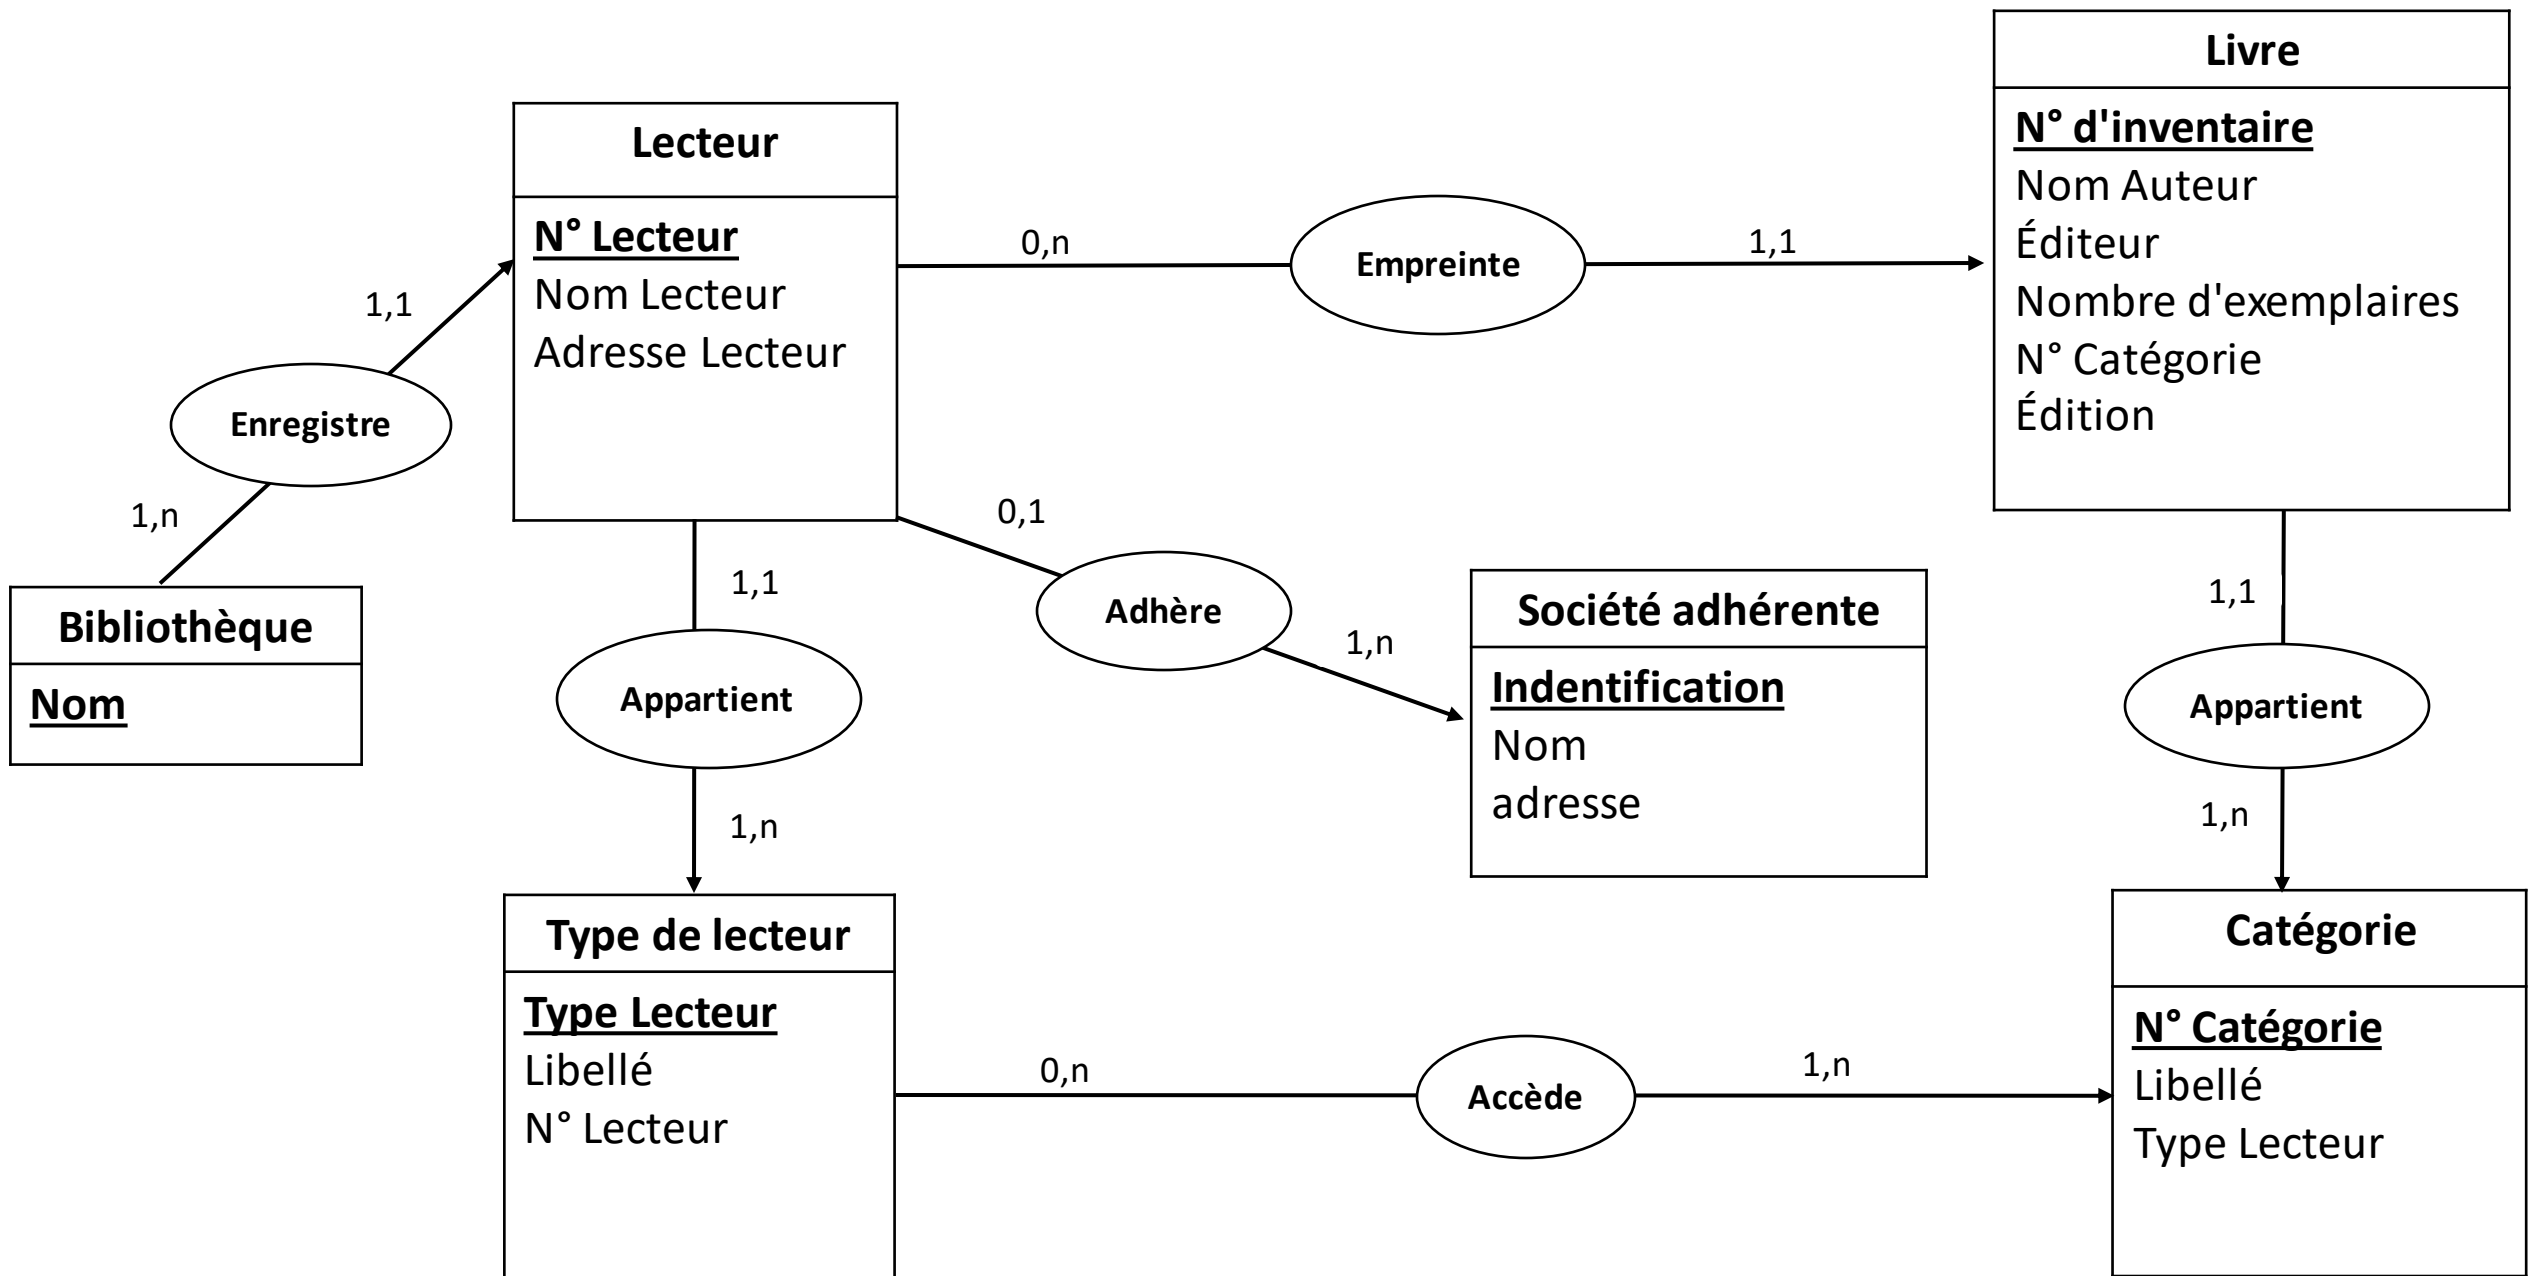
Lecteur
N° Lecteur
Nom Lecteur
Adresse Lecteur

0,n
Empreinte
1,1

Livre
N° d'inventaire
Nom Auteur
Éditeur
Nombre d'exemplaires
N° Catégorie
Édition

1,1
Enregistre
1,n

Bibliothèque
Nom

0,1
Adhère
1,n

Société adhérente
Indentification
Nom
adresse

1,1
Appartient
1,n

1,1
Appartient
1,n

Type de lecteur
Type Lecteur
Libellé
N° Lecteur

0,n
Accède
1,n

Catégorie
N° Catégorie
Libellé
Type Lecteur